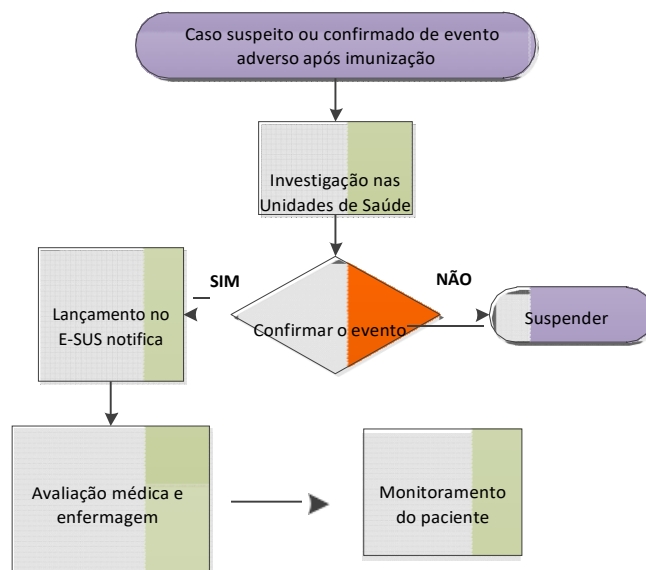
Caso suspeito ou confirmado de evento adverso após imunização

Investigação nas Unidades de Saúde

SIM

NÃO

Lançamento no E-SUS notifica

Confirmar o evento

Suspender

Avaliação médica e enfermagem

Monitoramento do paciente